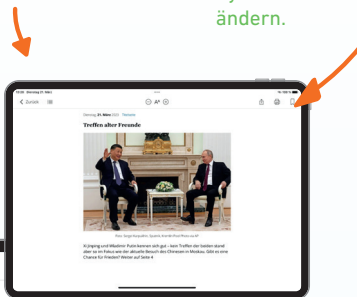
ändern.

Zurück

Aa

Dienstag 21. März 2023 Titelseite

Treffen alter Freunde

Xi Jinping und Wladimir Putin kennen sich gut – beim Treffen der beiden stand aber so im Fokus wie der aktuelle Besuch des Chinesen in Moskau. Sieht er eine Chance für Frieden? Weiter auf Seite 4